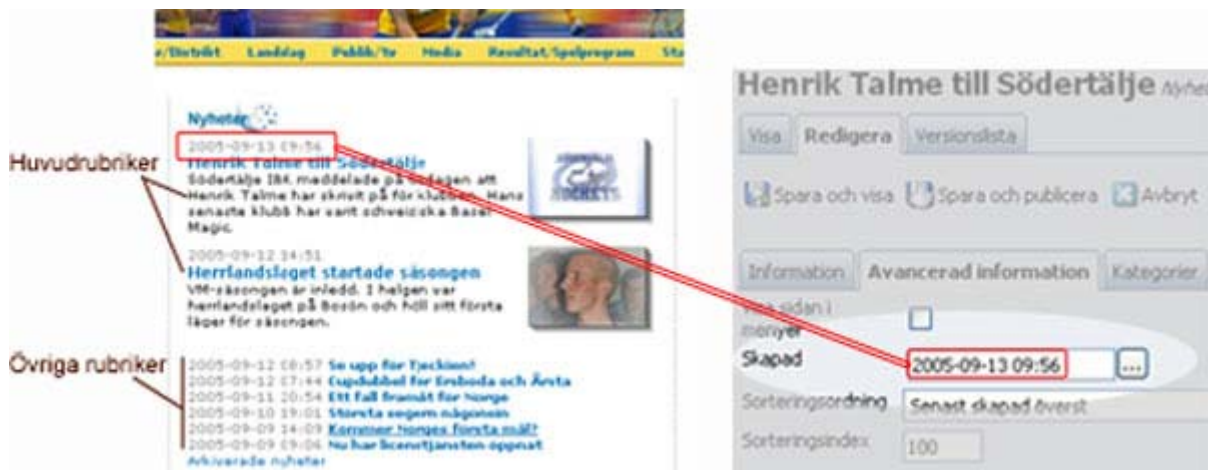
/Distrikt Landslag Publik/Tv Media Resultat/Spelprogram Sta

Nyheter

Huvudrubriker

2005-09-13 09:56
Henrik Talme till Södertälje
Södertälje IBK meddelade på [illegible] att Henrik Talme har skrivit på för klubben. Hans senaste klubb har varit schweiziska Basel Magic.

2005-09-12 14:51
Herrlandslaget startade säsongen
VM-säsongen är inledd. I helgen var herrlandslaget på Bosön och höll sitt första läger för säsongen.

Övriga rubriker

2005-09-12 08:57 Se upp för Tjeckien!
2005-09-12 07:44 Cupdubbel för Ensboda och Årsta
2005-09-11 20:54 Ett fall framåt för Norge
2005-09-10 19:01 Största segern någonsin
2005-09-09 14:09 Kommer Norges första mål?
2005-09-09 09:06 Nu har licenstjänsten öppnat
Arkiverade nyheter

Henrik Talme till Södertälje Nyhe

Visa Redigera Versionslista

Spara och visa Spara och publicera Avbryt

Information Avancerad information Kategorier

Visa sidan i menyer

Skapad 2005-09-13 09:56 ...

Sorteringsordning Senast skapad överst

Sorteringsindex 100